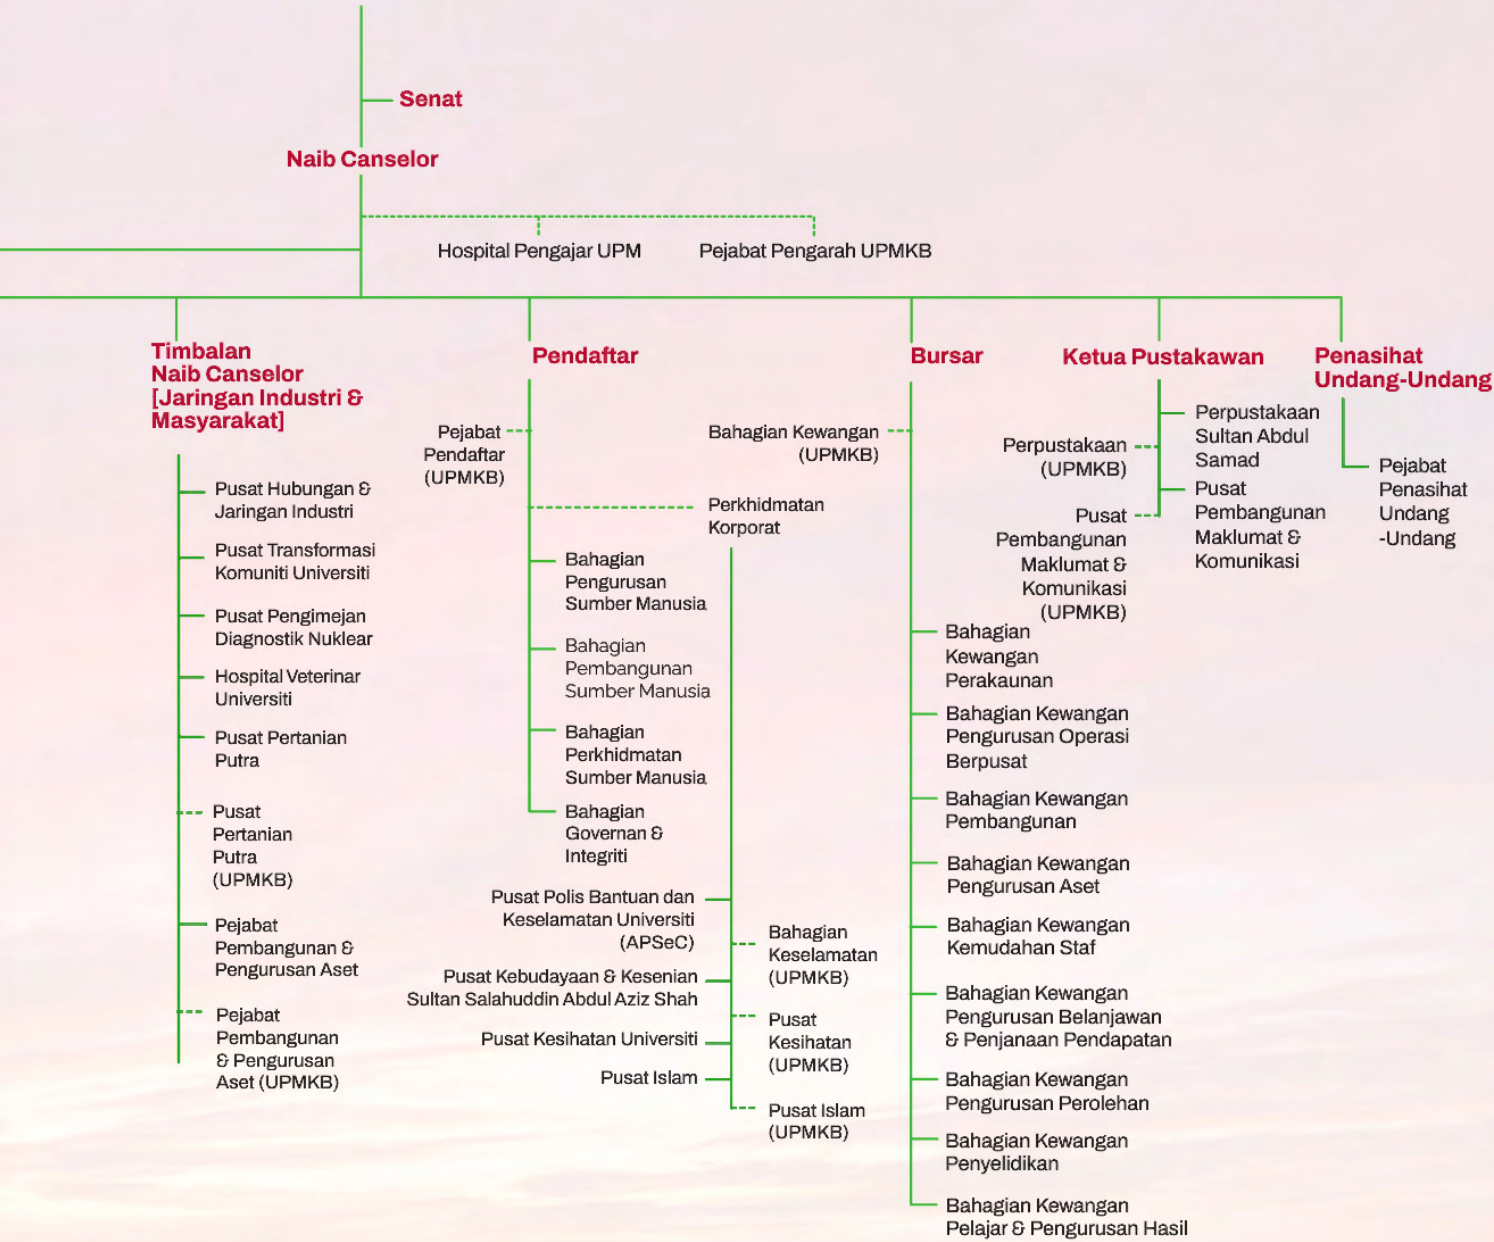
Senat

Naib Canselor

Hospital Pengajar UPM

Pejabat Pengarah UPMKB

Timbalan Naib Canselor [Jaringan Industri & Masyarakat]

Pusat Hubungan & Jaringan Industri

Pusat Transformasi Komuniti Universiti

Pusat Pengimejan Diagnostik Nuklear

Hospital Veterinar Universiti

Pusat Pertanian Putra

Pusat Pertanian Putra (UPMKB)

Pejabat Pembangunan & Pengurusan Aset

Pejabat Pembangunan & Pengurusan Aset (UPMKB)

Pendaftar

Pejabat Pendaftar (UPMKB)

Perkhidmatan Korporat

Bahagian Pengurusan Sumber Manusia

Bahagian Pembangunan Sumber Manusia

Bahagian Perkhidmatan Sumber Manusia

Bahagian Governan & Integriti

Pusat Polis Bantuan dan Keselamatan Universiti (APSeC)

Pusat Kebudayaan & Kesenian Sultan Salahuddin Abdul Aziz Shah

Pusat Kesihatan Universiti

Pusat Islam

Bahagian Keselamatan (UPMKB)

Pusat Kesihatan (UPMKB)

Pusat Islam (UPMKB)

Bursar

Bahagian Kewangan (UPMKB)

Bahagian Kewangan Perakaunan

Bahagian Kewangan Pengurusan Operasi Berpusat

Bahagian Kewangan Pembangunan

Bahagian Kewangan Pengurusan Aset

Bahagian Kewangan Kemudahan Staf

Bahagian Kewangan Pengurusan Belanjawan & Penjanaan Pendapatan

Bahagian Kewangan Pengurusan Perolehan

Bahagian Kewangan Penyelidikan

Bahagian Kewangan Pelajar & Pengurusan Hasil

Ketua Pustakawan

Perpustakaan (UPMKB)

Pusat Pembangunan Maklumat & Komunikasi (UPMKB)

Perpustakaan Sultan Abdul Samad

Pusat Pembangunan Maklumat & Komunikasi

Penasihat Undang-Undang

Pejabat Penasihat Undang -Undang